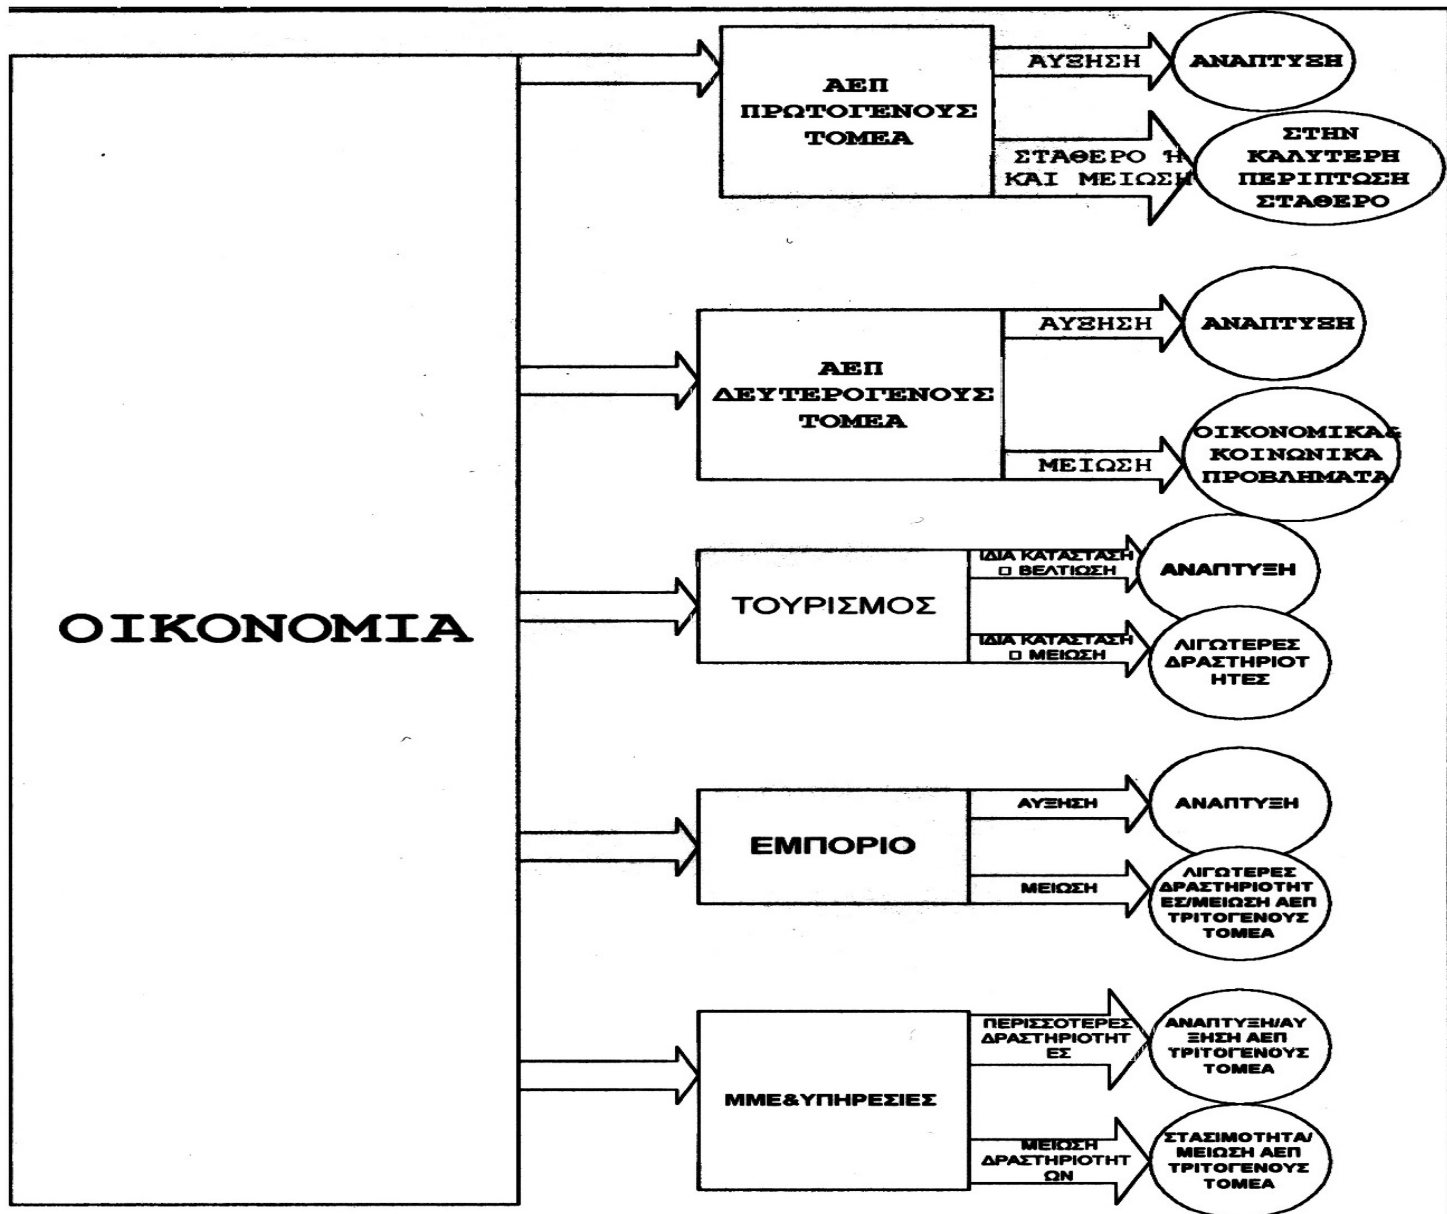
ΟΙΚΟΝΟΜΙΑ

ΑΕΠ ΠΡΩΤΟΓΕΝΟΥΣ ΤΟΜΕΑ

ΑΥΞΗΣΗ

ΑΝΑΠΤΥΞΗ

ΣΤΑΘΕΡΟ Ή ΚΑΙ ΜΕΙΩΣΗ

ΣΤΗΝ ΚΑΛΥΤΕΡΗ ΠΕΡΙΠΤΩΣΗ ΣΤΑΘΕΡΟ

ΑΕΠ ΔΕΥΤΕΡΟΓΕΝΟΥΣ ΤΟΜΕΑ

ΑΥΞΗΣΗ

ΑΝΑΠΤΥΞΗ

ΜΕΙΩΣΗ

ΟΙΚΟΝΟΜΙΚΑ& ΚΟΙΝΩΝΙΚΑ ΠΡΟΒΛΗΜΑΤΑ

ΤΟΥΡΙΣΜΟΣ

ΙΔΙΑ ΚΑΤΑΣΤΑΣΗ Ο ΒΕΛΤΙΩΣΗ

ΑΝΑΠΤΥΞΗ

ΙΔΙΑ ΚΑΤΑΣΤΑΣΗ Ο ΜΕΙΩΣΗ

ΛΙΓΩΤΕΡΕΣ ΔΡΑΣΤΗΡΙΟΤΗΤΕΣ

ΕΜΠΟΡΙΟ

ΑΥΞΗΣΗ

ΑΝΑΠΤΥΞΗ

ΜΕΙΩΣΗ

ΛΙΓΩΤΕΡΕΣ ΔΡΑΣΤΗΡΙΟΤΗΤΕΣ/ΜΕΙΩΣΗ ΑΕΠ ΤΡΙΤΟΓΕΝΟΥΣ ΤΟΜΕΑ

ΜΜΕ&ΥΠΗΡΕΣΙΕΣ

ΠΕΡΙΣΣΟΤΕΡΕΣ ΔΡΑΣΤΗΡΙΟΤΗΤΕΣ

ΑΝΑΠΤΥΞΗ/ΑΥΞΗΣΗ ΑΕΠ ΤΡΙΤΟΓΕΝΟΥΣ ΤΟΜΕΑ

ΜΕΙΩΣΗ ΔΡΑΣΤΗΡΙΟΤΗΤΩΝ

ΣΤΑΣΙΜΟΤΗΤΑ/ ΜΕΙΩΣΗ ΑΕΠ ΤΡΙΤΟΓΕΝΟΥΣ ΤΟΜΕΑ